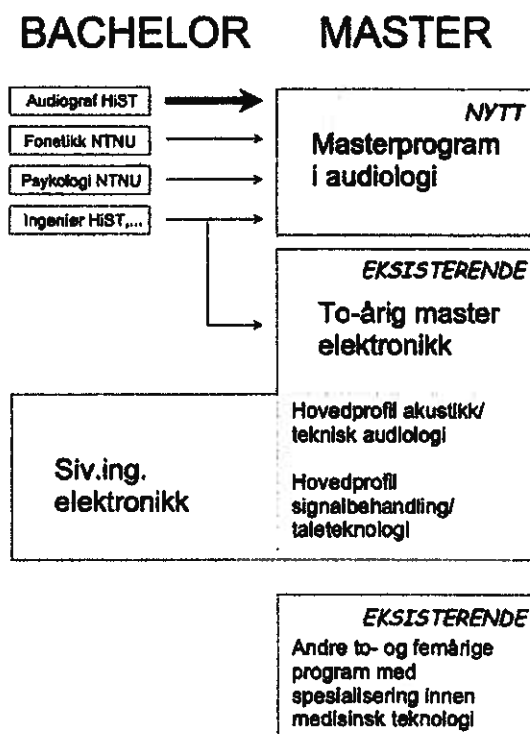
BACHELOR

MASTER

Audiograf HiST

Fonetikk NTNU

Psykologi NTNU

Ingeniør HiST,...

NYTT

Masterprogram i audiologi

EKSISTERENDE

To-årig master elektronikk

Hovedprofil akustikk/ teknisk audiologi

Hovedprofil signalbehandling/ taleteknologi

Siv.ing. elektronikk

EKSISTERENDE

Andre to- og femårige program med spesialisering innen medisinsk teknologi